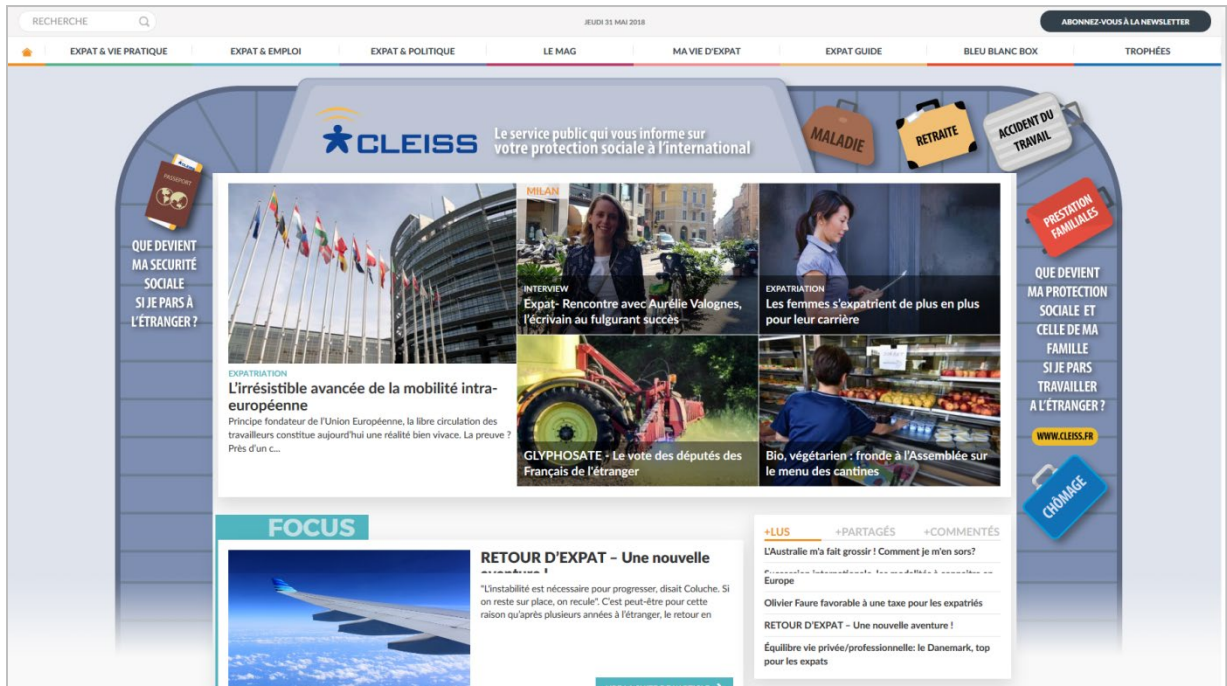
RECHERCHE

JEUDI 31 MAI 2018

ABONNEZ-VOUS À LA NEWSLETTER

EXPAT & VIE PRATIQUE | EXPAT & EMPLOI | EXPAT & POLITIQUE | LE MAG | MA VIE D'EXPAT | EXPAT GUIDE | BLEU BLANC BOX | TROPHÉES

CLEISS Le service public qui vous informe sur votre protection sociale à l'international

MALADIE

RETRAITE

ACCIDENT DU TRAVAIL

PASSPORT

QUE DEVIENT MA SECURITÉ SOCIALE SI JE PARS À L'ÉTRANGER ?

PRESTATION FAMILIALES

QUE DEVIENT MA PROTECTION SOCIALE ET CELLE DE MA FAMILLE SI JE PARS TRAVAILLER A L'ÉTRANGER ?

WWW.CLEISS.FR

CHÔMAGE

EXPATRIATION
L'irrésistible avancée de la mobilité intra-européenne
Principe fondateur de l'Union Européenne, la libre circulation des travailleurs constitue aujourd'hui une réalité bien vivace. La preuve ? Près d'un c...

MILAN
INTERVIEW
Expat- Rencontre avec Aurélie Valognes, l'écrivain au fulgurant succès

EXPATRIATION
Les femmes s'expatrient de plus en plus pour leur carrière

GLYPHOSATE - Le vote des députés des Français de l'étranger

Bio, végétarien : fronde à l'Assemblée sur le menu des cantines

FOCUS

RETOUR D'EXPAT – Une nouvelle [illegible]
"L'instabilité est nécessaire pour progresser, disait Coluche. Si on reste sur place, on recule". C'est peut-être pour cette raison qu'après plusieurs années à l'étranger, le retour en

+LUS +PARTAGÉS +COMMENTÉS
L'Australie m'a fait grossir ! Comment je m'en sors?
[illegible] Europe
Olivier Faure favorable à une taxe pour les expatriés
RETOUR D'EXPAT – Une nouvelle aventure !
Équilibre vie privée/professionnelle: le Danemark, top pour les expats